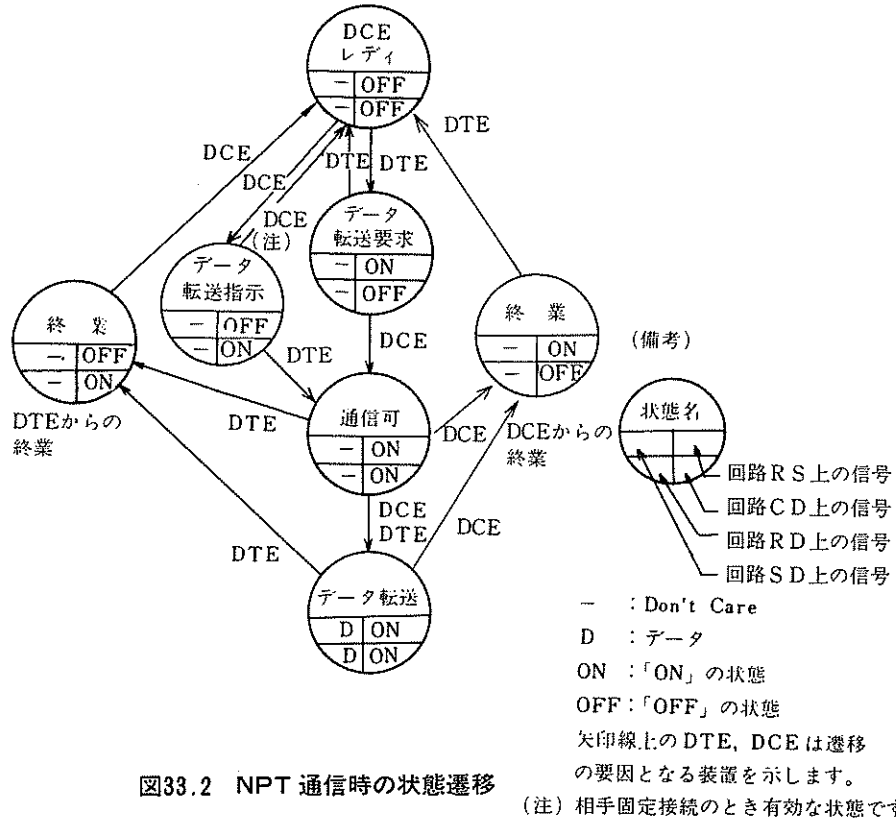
DCE
レディ
| − | OFF |
| − | OFF |

DCE
DCE
DTE
DTE
DTE
DCE
(注)

データ
転送要求
| − | ON |
| − | OFF |

データ
転送指示
| − | OFF |
| − | ON |

終　業
| − | OFF |
| − | ON |

DTEからの
終業

DTE
DCE
DTE

終　業
| − | ON |
| − | OFF |

(備考)

通信可
| − | ON |
| − | ON |

DCE
DCEからの
終業

DCE
DTE
DCE
DTE

データ転送
| D | ON |
| D | ON |

状態名
回路RS上の信号
回路CD上の信号
回路RD上の信号
回路SD上の信号

−　：Don't Care
D　：データ
ON　：「ON」の状態
OFF：「OFF」の状態
矢印線上のDTE，DCEは遷移の要因となる装置を示します。
(注) 相手固定接続のとき有効な状態です

図33.2　NPT通信時の状態遷移